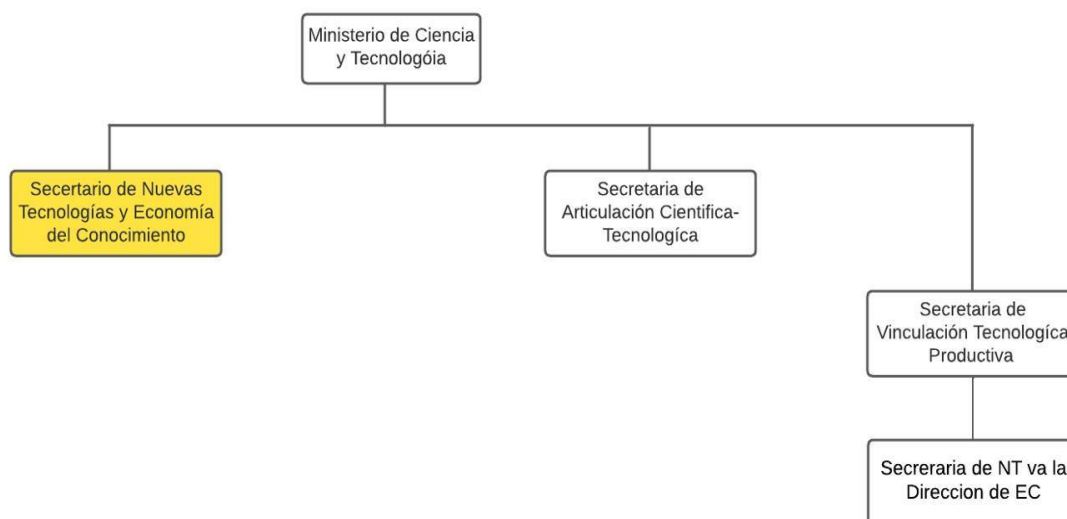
Ministerio de Ciencia y Tecnologóia

Secertario de Nuevas Tecnologías y Economía del Conocimiento

Secretaria de Articulación Cientifica-Tecnologíca

Secretaria de Vinculación Tecnologíca Productiva

Secreraria de NT va la Direccion de EC